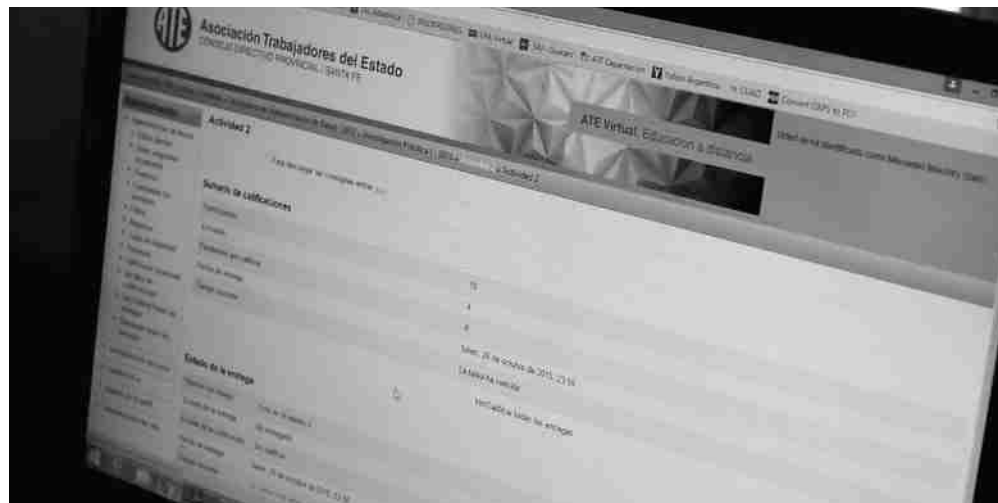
ATE

Asociación Trabajadores del Estado

CONSEJO DIRECTIVO PROVINCIAL | SANTA FE

ATE Virtual. Educación a distancia

Actividad 2

Sumario de calificaciones

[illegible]

15

4

0

Estado de la entrega

Tarea vencida

Ver/calificar todas las entregas

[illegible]